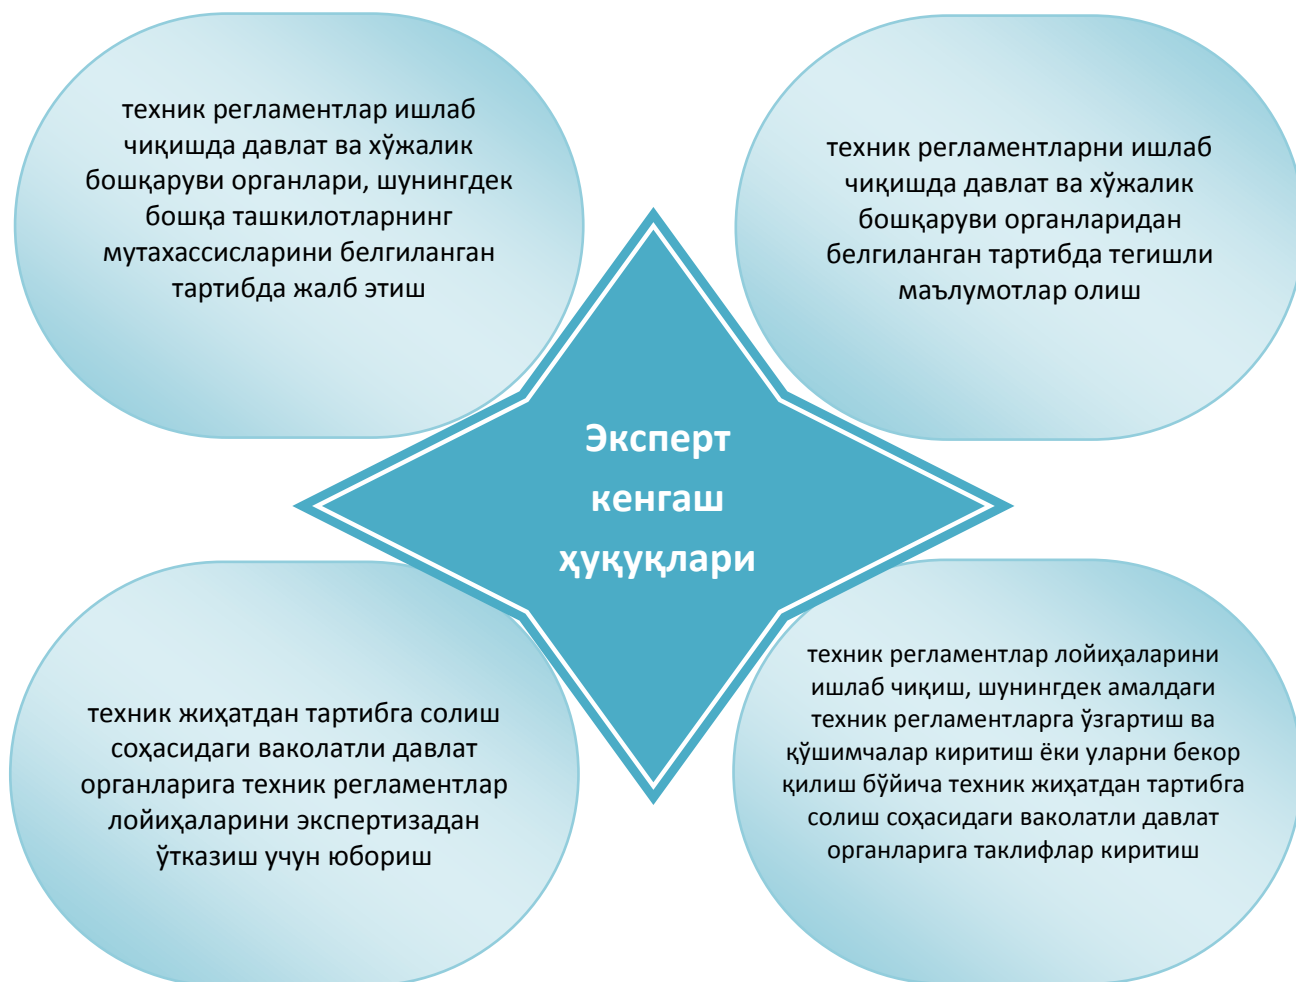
техник регламентлар ишлаб чиқишда давлат ва хўжалик бошқаруви органлари, шунингдек бошқа ташкилотларнинг мутахассисларини белгиланган тартибда жалб этиш

техник регламентларни ишлаб чиқишда давлат ва хўжалик бошқаруви органларидан белгиланган тартибда тегишли маълумотлар олиш

Эксперт кенгаш ҳуқуқлари

техник жиҳатдан тартибга солиш соҳасидаги ваколатли давлат органларига техник регламентлар лойиҳаларини экспертизадан ўтказиш учун юбориш

техник регламентлар лойиҳаларини ишлаб чиқиш, шунингдек амалдаги техник регламентларга ўзгартиш ва қўшимчалар киритиш ёки уларни бекор қилиш бўйича техник жиҳатдан тартибга солиш соҳасидаги ваколатли давлат органларига таклифлар киритиш